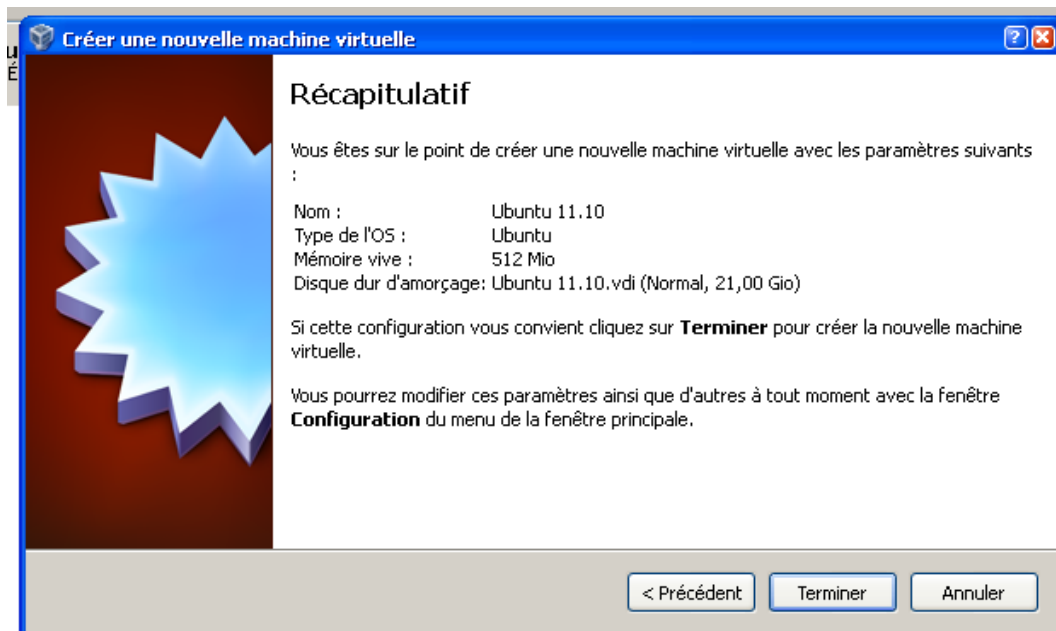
Créer une nouvelle machine virtuelle

Récapitulatif

Vous êtes sur le point de créer une nouvelle machine virtuelle avec les paramètres suivants :

| | |
|---|---|
| Nom : | Ubuntu 11.10 |
| Type de l'OS : | Ubuntu |
| Mémoire vive : | 512 Mio |
| Disque dur d'amorçage: | Ubuntu 11.10.vdi (Normal, 21,00 Gio) |

Si cette configuration vous convient cliquez sur **Terminer** pour créer la nouvelle machine virtuelle.

Vous pourrez modifier ces paramètres ainsi que d'autres à tout moment avec la fenêtre **Configuration** du menu de la fenêtre principale.

< Précédent Terminer Annuler